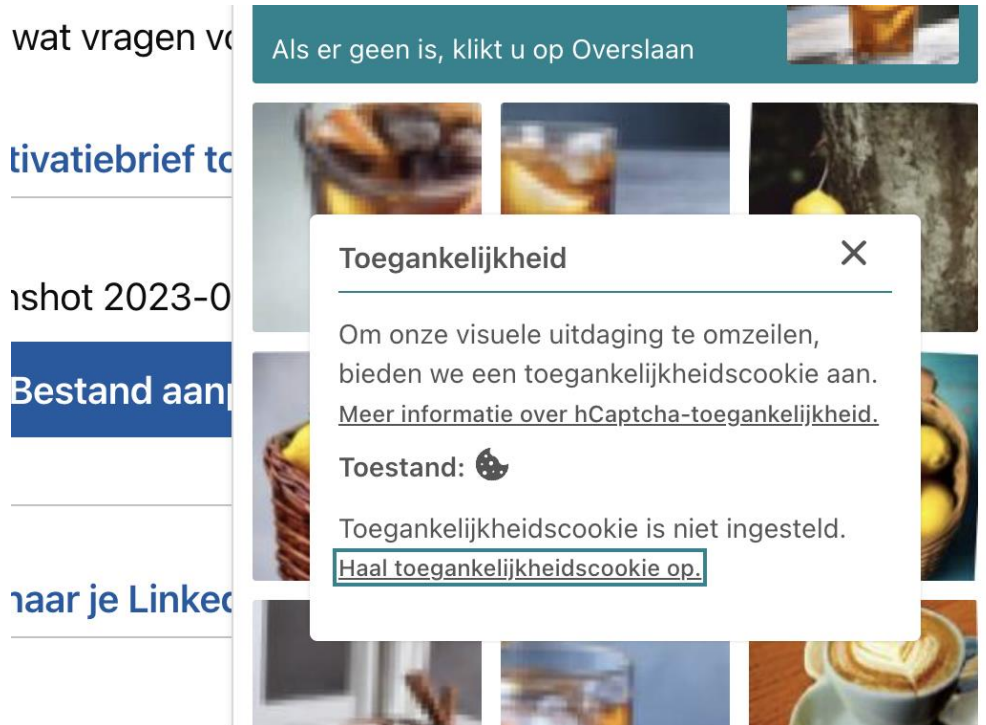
wat vragen vc

tivatiebrief tc

ıshot 2023-0

Bestand aan

ıaar je Linkec

Als er geen is, klikt u op Overslaan

Toegankelijkheid

Om onze visuele uitdaging te omzeilen, bieden we een toegankelijkheidscookie aan.

Meer informatie over hCaptcha-toegankelijkheid.

Toestand:

Toegankelijkheidscookie is niet ingesteld.

Haal toegankelijkheidscookie op.